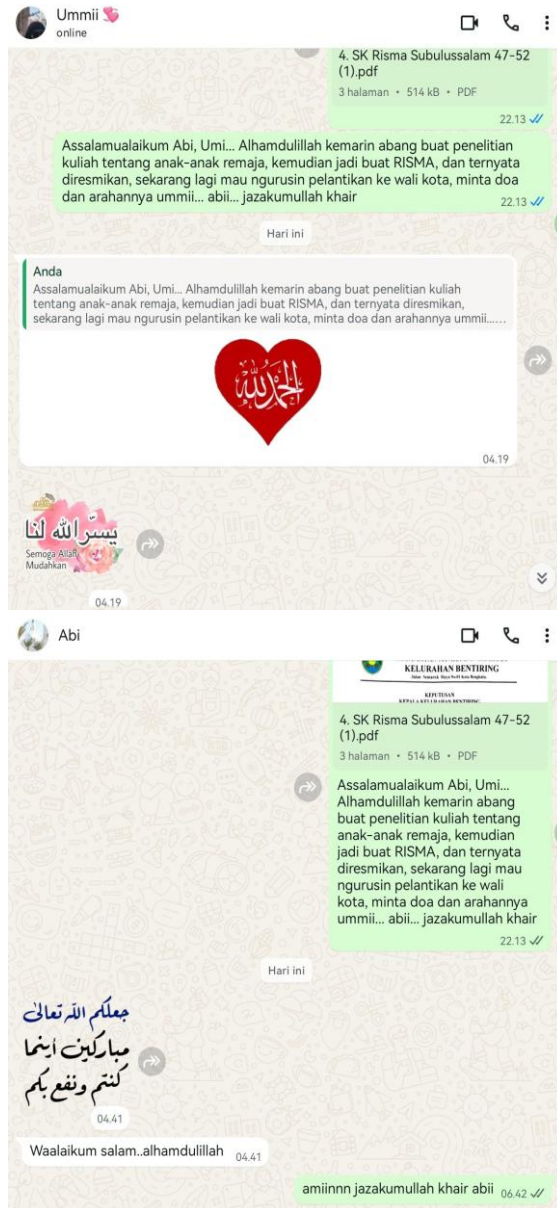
Ummii 💝
online

4. SK Risma Subulussalam 47-52 (1).pdf
3 halaman • 514 kB • PDF
22.13

Assalamualaikum Abi, Umi... Alhamdulillah kemarin abang buat penelitian kuliah tentang anak-anak remaja, kemudian jadi buat RISMA, dan ternyata diresmikan, sekarang lagi mau ngurusin pelantikan ke wali kota, minta doa dan arahannya ummii... abii... jazakumullah khair
22.13

Hari ini

Anda
Assalamualaikum Abi, Umi... Alhamdulillah kemarin abang buat penelitian kuliah tentang anak-anak remaja, kemudian jadi buat RISMA, dan ternyata diresmikan, sekarang lagi mau ngurusin pelantikan ke wali kota, minta doa dan arahannya ummii......

الحمد لله
04.19

يسر الله لنا
Semoga Allah Mudahkan
04.19

Abi

KELURAHAN BENTIRING
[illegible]
KEPUTUSAN
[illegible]

4. SK Risma Subulussalam 47-52 (1).pdf
3 halaman • 514 kB • PDF

Assalamualaikum Abi, Umi... Alhamdulillah kemarin abang buat penelitian kuliah tentang anak-anak remaja, kemudian jadi buat RISMA, dan ternyata diresmikan, sekarang lagi mau ngurusin pelantikan ke wali kota, minta doa dan arahannya ummii... abii... jazakumullah khair
22.13

Hari ini

جعلكم الله تعالى مباركين أينما كنتم ونفع بكم
04.41

Waalaikum salam..alhamdulillah 04.41

amiinnn jazakumullah khair abii 06.42